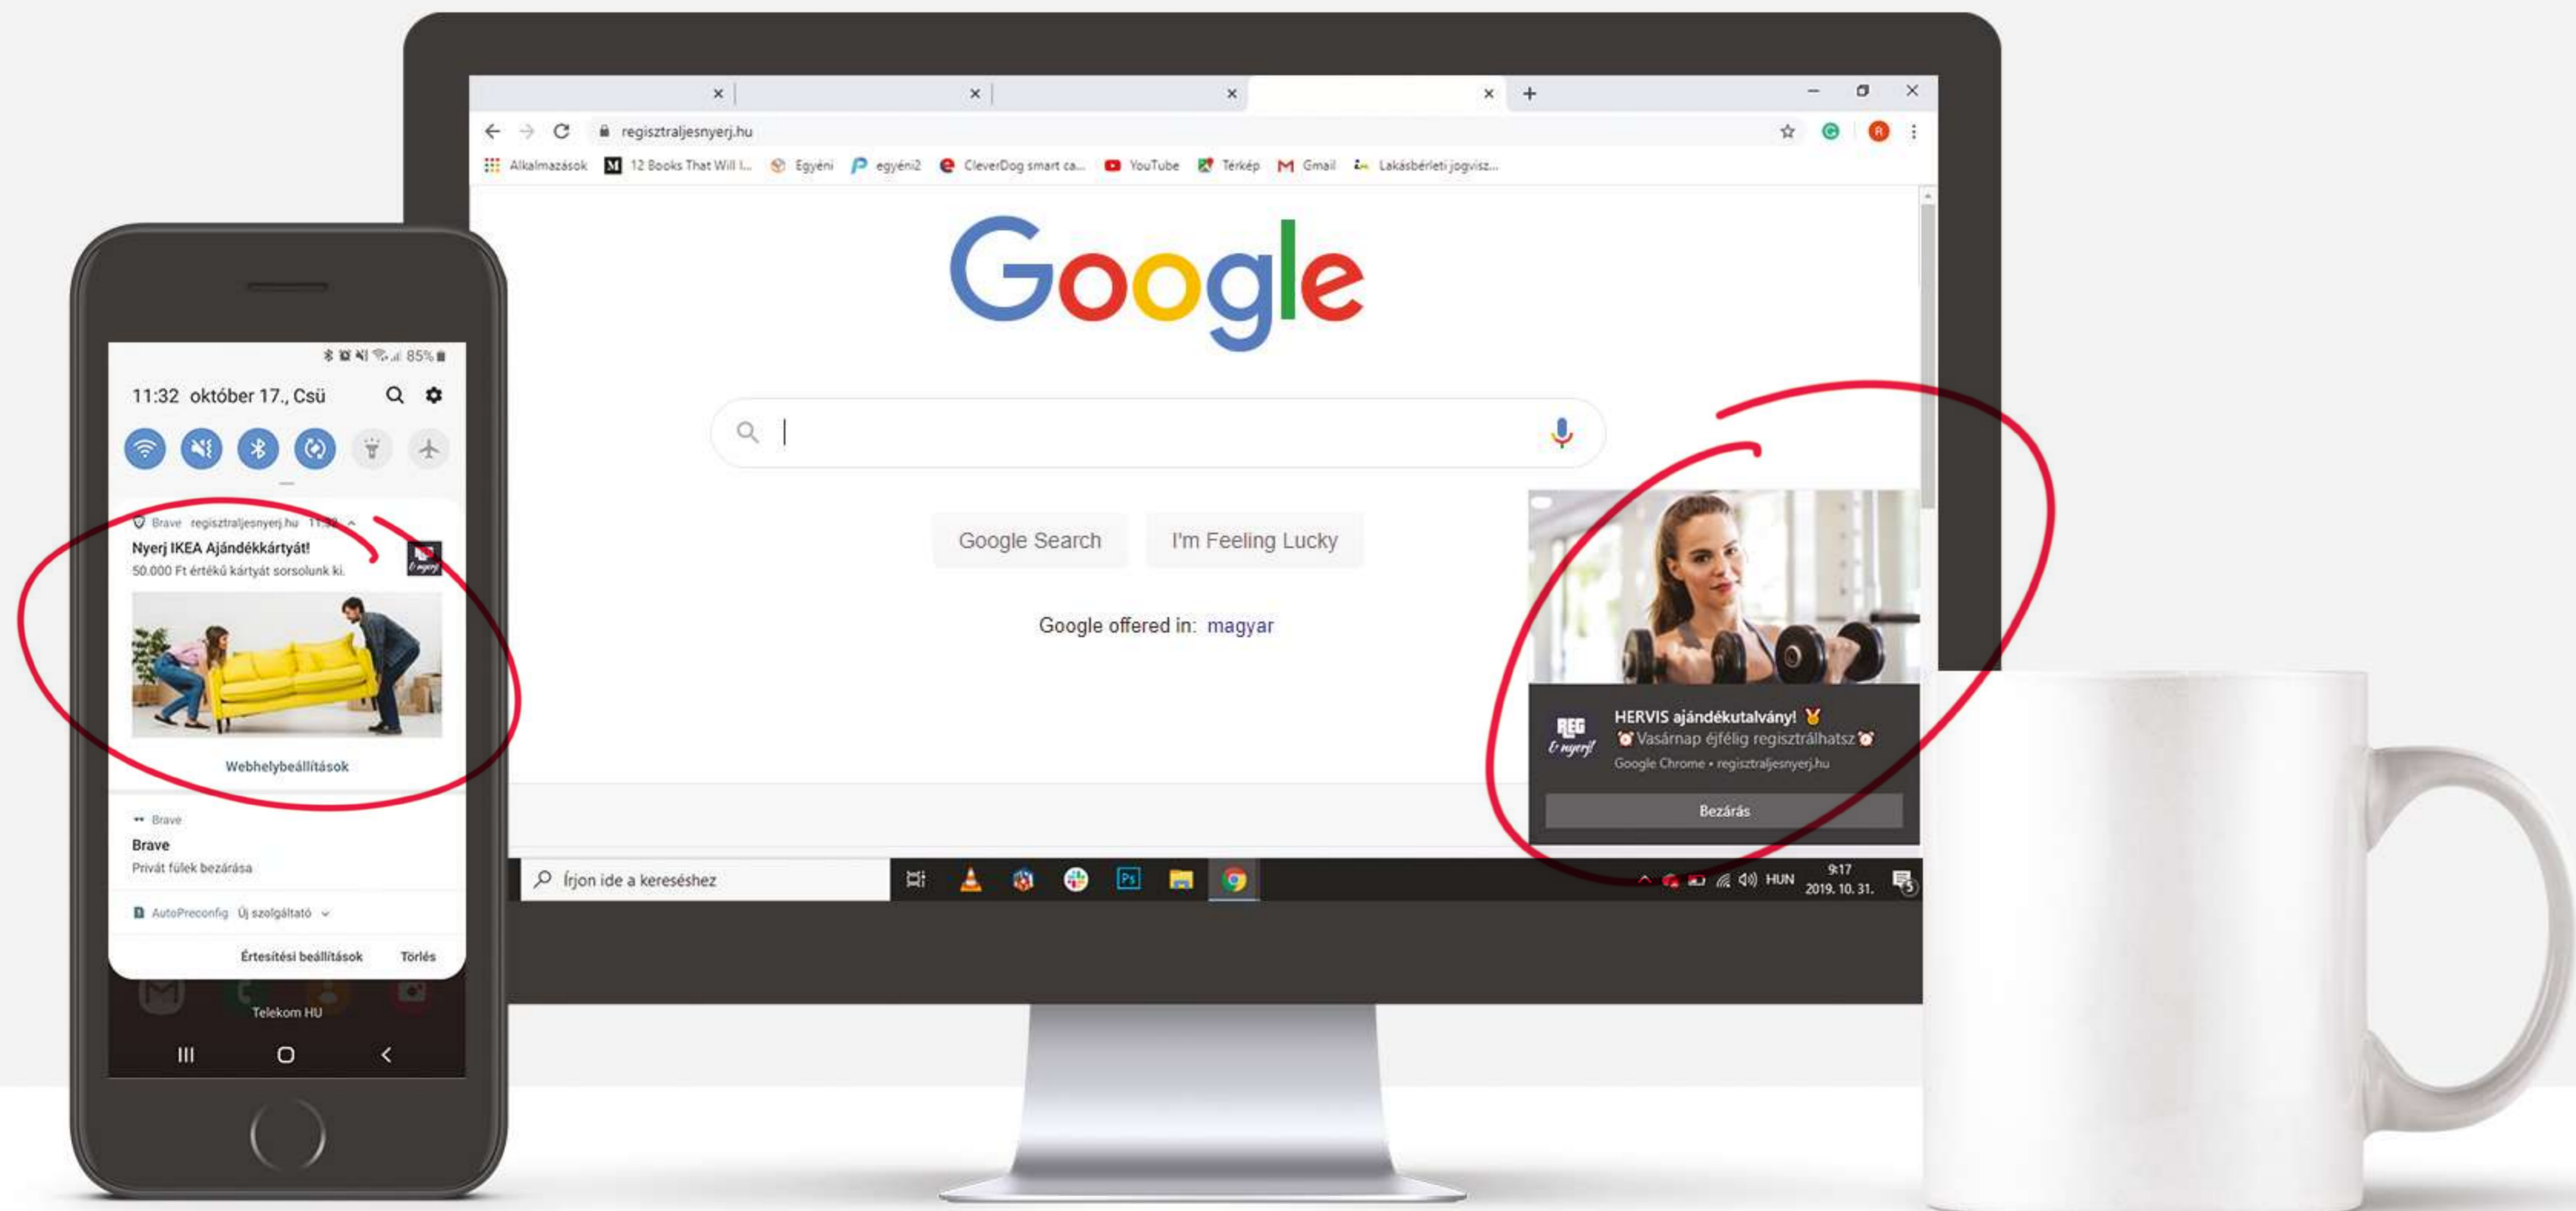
85%

11:32 október 17., Csü

Brave regisztraljesnyerj.hu 11:32

Nyerj IKEA Ajándékkártyát!
50.000 Ft értékű kártyát sorsolunk ki.

Webhelybeállítások

Brave
Brave
Privát fülek bezárása

AutoPreconfig Új szolgáltató

Értesítési beállítások Törlés

Telekom HU

regisztraljesnyerj.hu

Alkalmazások 12 Books That Will I... Egyéni egyéni2 CleverDog smart ca... YouTube Térkép Gmail Lakásbérleti jogvisz...

Google

Google Search I'm Feeling Lucky

Google offered in: magyar

HERVIS ajándékutalvány!
Vasárnap éjfélig regisztrálhatsz
Google Chrome • regisztraljesnyerj.hu

Bezárás

Írjon ide a kereséshez

HUN 9:17 2019. 10. 31.